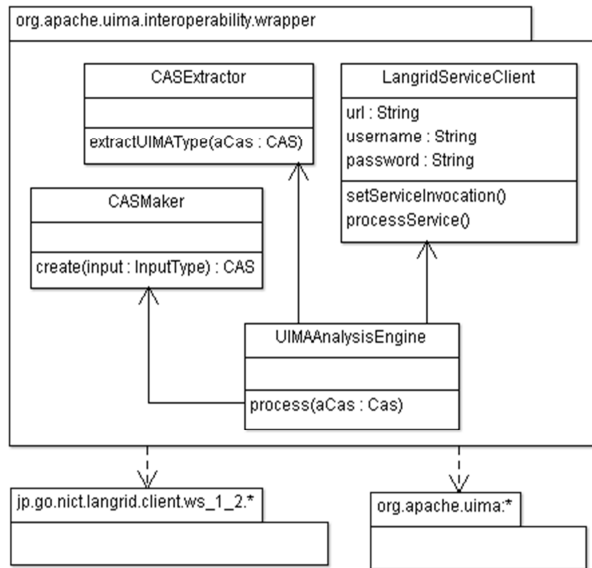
org.apache.uima.interoperability.wrapper

CASExtractor

extractUIMAType(aCas : CAS)

LangridServiceClient

url : String
username : String
password : String

setServiceInvocation()
processService()

CASMaker

create(input : InputType) : CAS

UIMAAnalysisEngine

process(aCas : Cas)

jp.go.nict.langrid.client.ws_1_2.*

org.apache.uima:*